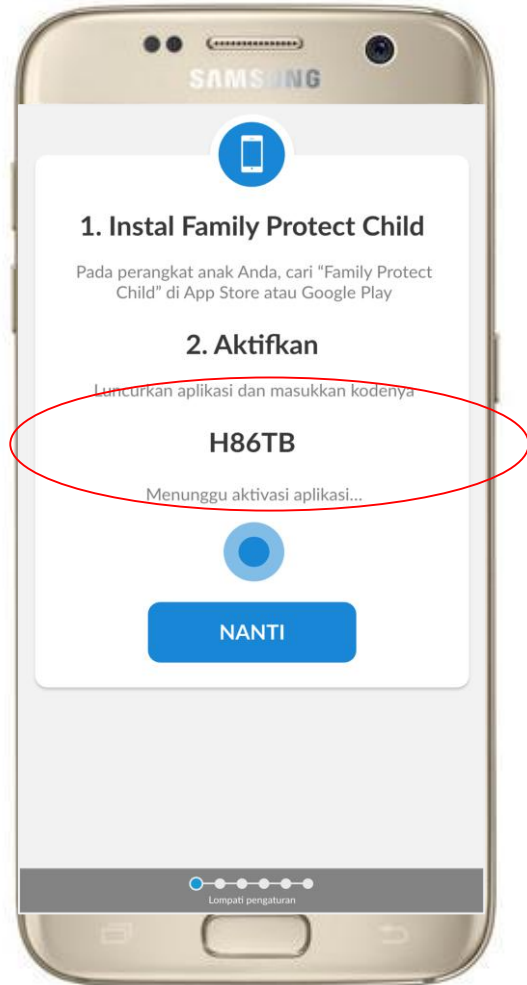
SAMSUNG

1. Instal Family Protect Child

Pada perangkat anak Anda, cari "Family Protect Child" di App Store atau Google Play

2. Aktifkan

Luncurkan aplikasi dan masukkan kodenya

H86TB

Menunggu aktivasi aplikasi...

NANTI

Lompati pengaturan